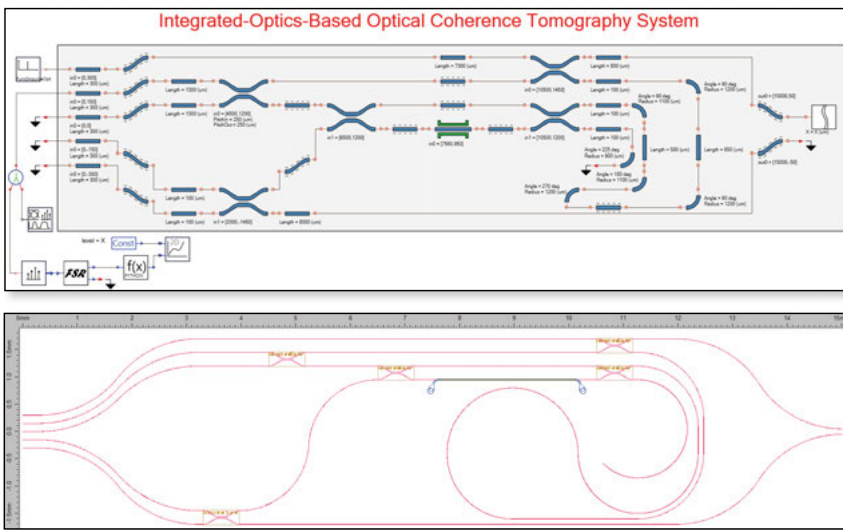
Integrated-Optics-Based Optical Coherence Tomography System

in0 = [0,300]
Length = 300 (um)

in0 = [0,150]
Length = 300 (um)

in0 = [0,0]
Length = 300 (um)

in0 = [0,-150]
Length = 300 (um)

in0 = [0,-300]
Length = 300 (um)

Length = 1300 (um)

Length = 1300 (um)

m0 = [4500,1200]
Pitch = 250 (um)

Length = 100 (um)

Length = 100 (um)

m1 = [2000,-1450]

Length = 6000 (um)

m1 = [6500,1200]

Length = 7300 (um)

m0 = [7500,950]

m0 = [10500,1450]

m1 = [10500,1200]

Length = 300 (um)

Length = 100 (um)

Length = 100 (um)

Angle = 90 deg
Radius = 1100 (um)

Angle = 225 deg
Radius = 800 (um)

Angle = 180 deg
Radius = 1100 (um)

Angle = 270 deg
Radius = 1200 (um)

Length = 500 (um)

Length = 800 (um)

Angle = 90 deg
Radius = 1200 (um)

Angle = 90 deg
Radius = 1200 (um)

out0 = [15000,50]

out0 = [15000,-50]

X = X (um)

level = X

Const

FSR

f(x)

0mm 1 2 3 4 5 6 7 8 9 10 11 12 13 14 15m